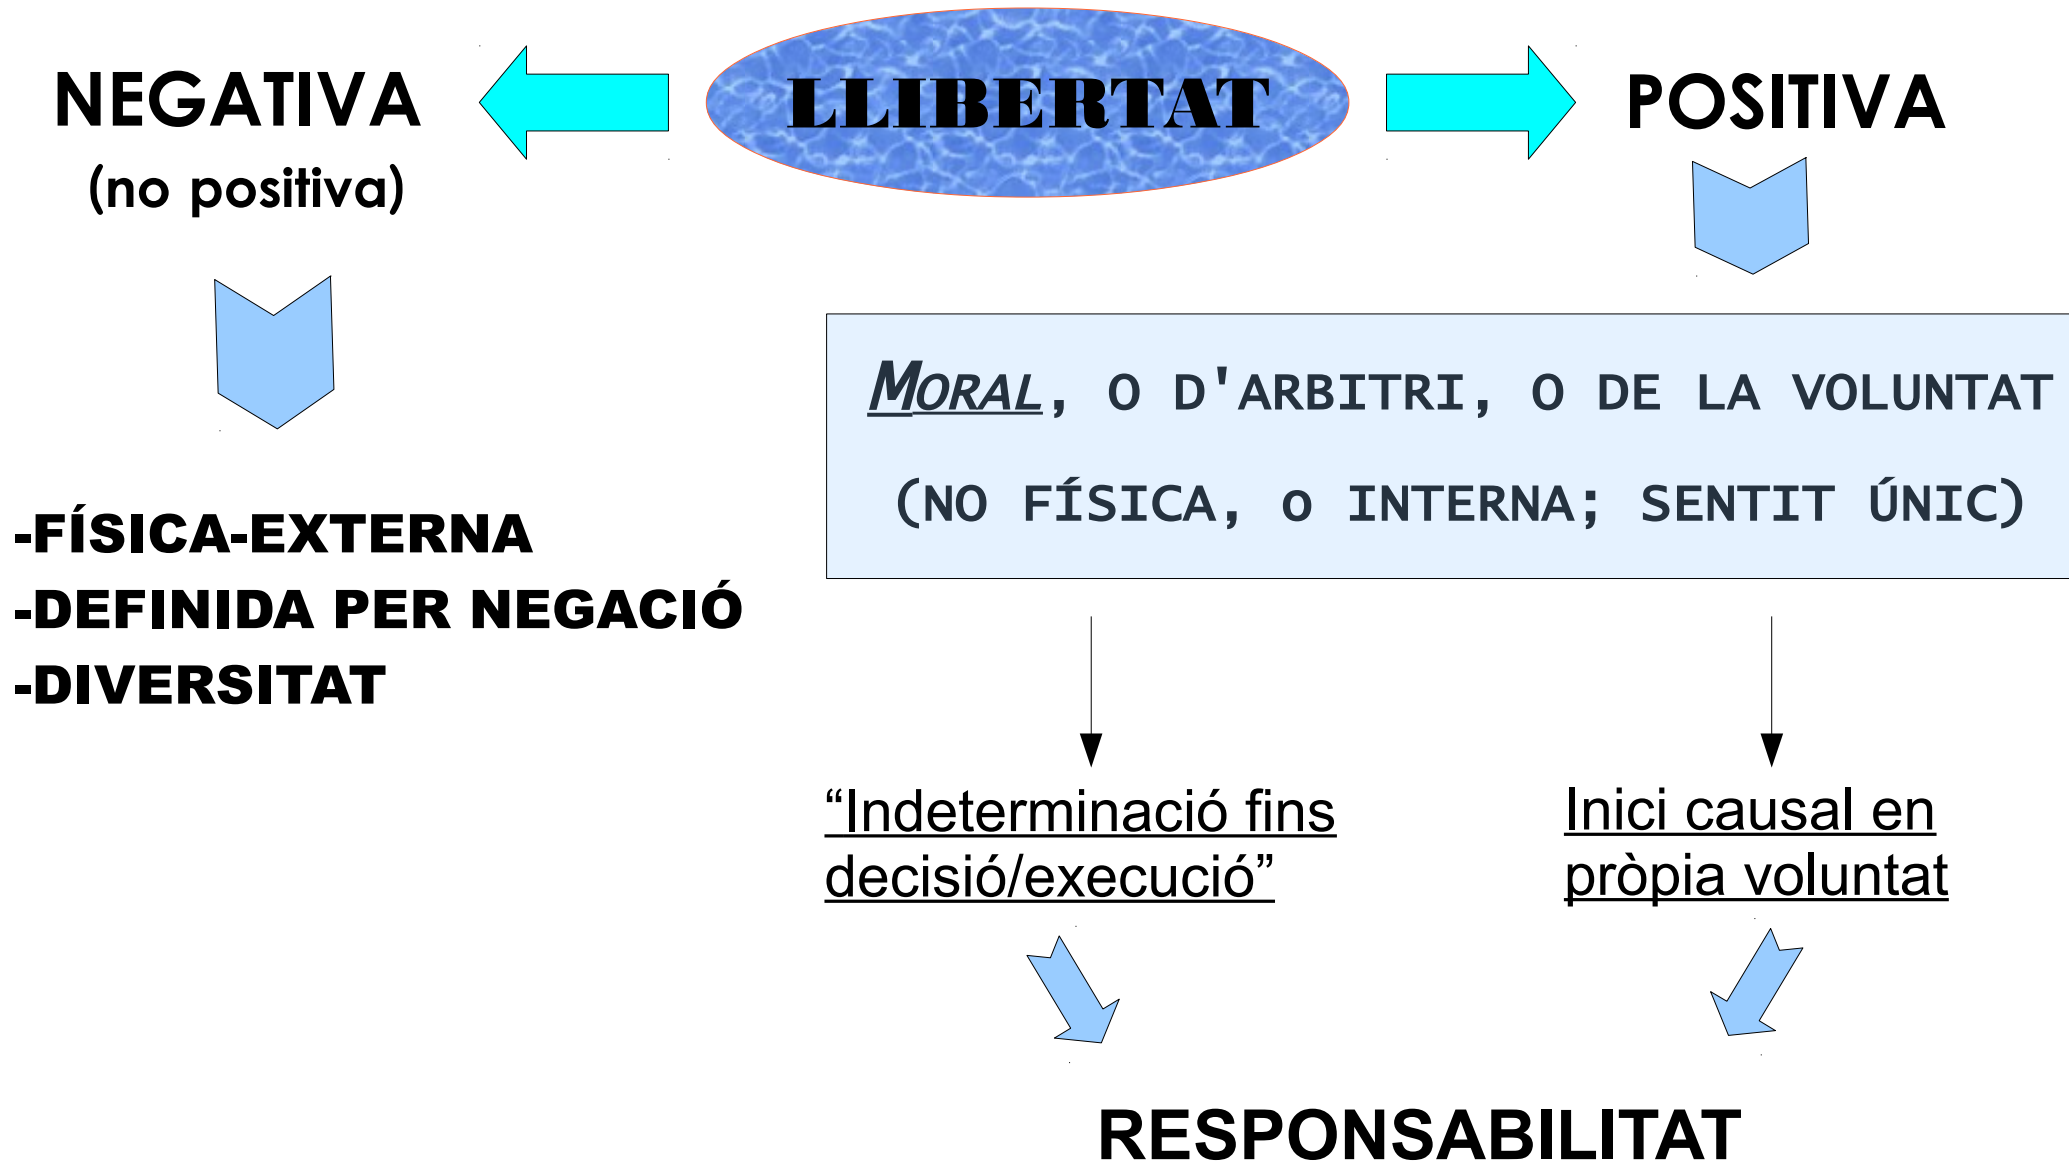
NEGATIVA
(no positiva)

LLIBERTAT

POSITIVA

-FÍSICA-EXTERNA
-DEFINIDA PER NEGACIÓ
-DIVERSITAT

MORAL, O D'ARBITRI, O DE LA VOLUNTAT
(NO FÍSICA, o INTERNA; SENTIT ÚNIC)

“Indeterminació fins decisió/execució”

Inici causal en pròpia voluntat

RESPONSABILITAT